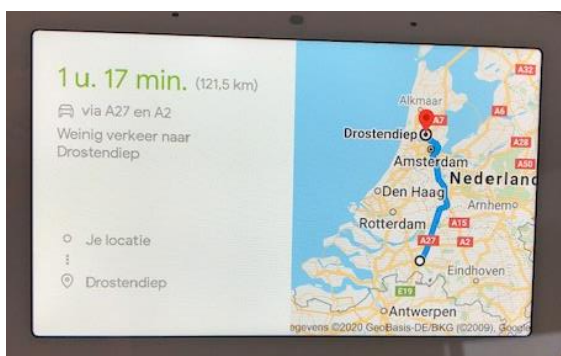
1 u. 17 min. (121,5 km)

via A27 en A2

Weinig verkeer naar Drostendiep

Je locatie

Drostendiep

Alkmaar
A7
A32
A6
Drostendiep
A28
Amsterdam
A50
Den Haag
Nederland
Arnhem
Rotterdam
A15
A27
A2
Eindhoven
E19
Antwerpen
gegevens ©2020 GeoBasis-DE/BKG (©2009), Google